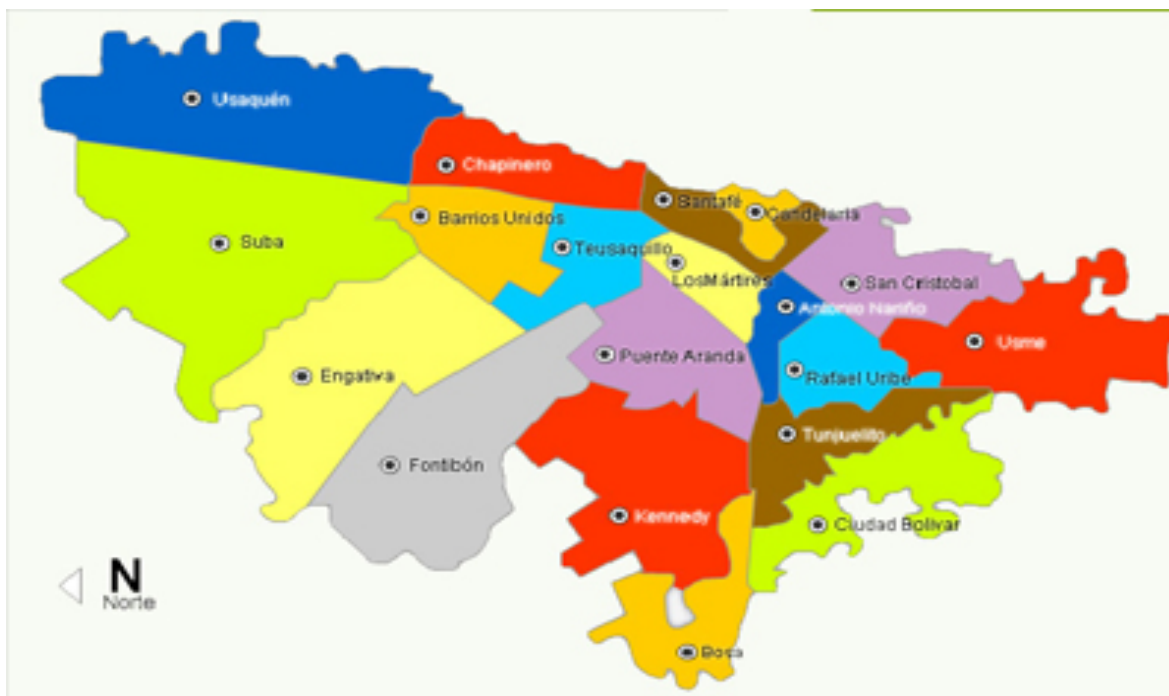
Usaquén
Chapinero
Suba
Barrios Unidos
Santafé
Candelaria
Teusaquillo
Los Mártires
San Cristobal
Antonio Nariño
Usme
Engativa
Puente Aranda
Rafael Uribe
Tunjuelito
Fontibón
Kennedy
Ciudad Bolivar
Bosa
N
Norte